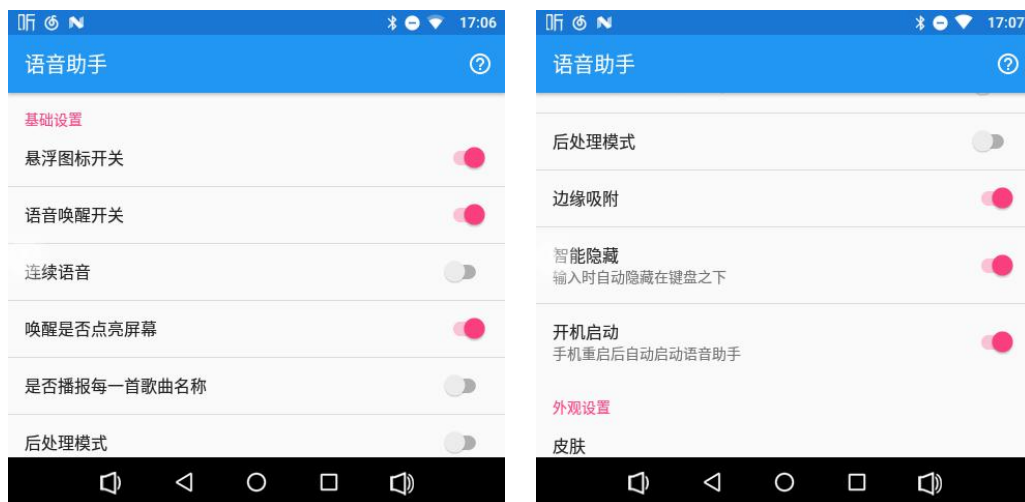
听 ⑥ N 17:06

语音助手

基础设置

悬浮图标开关

语音唤醒开关

连续语音

唤醒是否点亮屏幕

是否播报每一首歌曲名称

后处理模式

听 ⑥ N 17:07

语音助手

后处理模式

边缘吸附

智能隐藏
输入时自动隐藏在键盘之下

开机启动
手机重启后自动启动语音助手

外观设置

皮肤